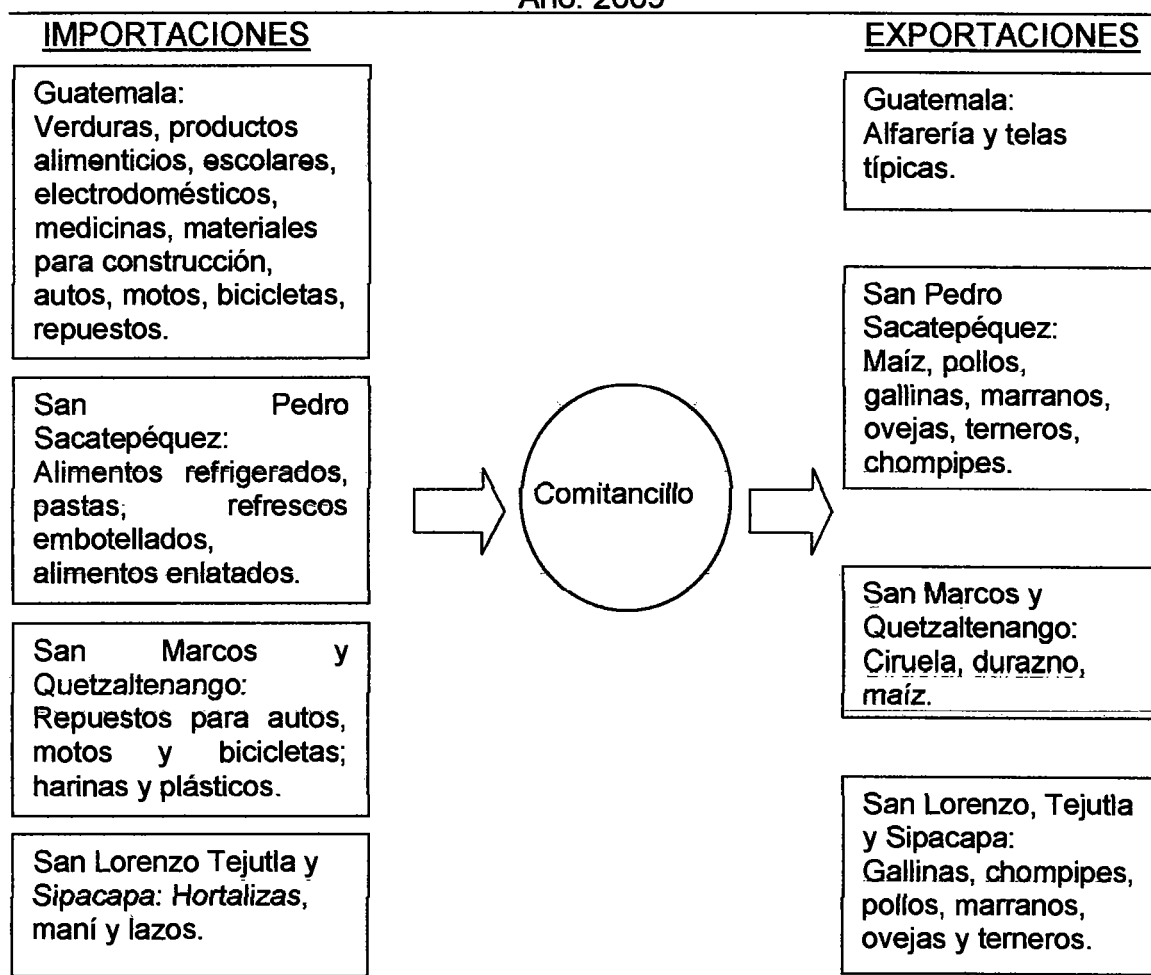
Año: 2009

IMPORTACIONES

Guatemala: Verduras, productos alimenticios, escolares, electrodomésticos, medicinas, materiales para construcción, autos, motos, bicicletas, repuestos.

San Pedro Sacatepéquez: Alimentos refrigerados, pastas, refrescos embotellados, alimentos enlatados.

San Marcos y Quetzaltenango: Repuestos para autos, motos y bicicletas; harinas y plásticos.

San Lorenzo Tejutla y Sipacapa: Hortalizas, maní y lazos.

Comitancillo

EXPORTACIONES

Guatemala: Alfarería y telas típicas.

San Pedro Sacatepéquez: Maíz, pollos, gallinas, marranos, ovejas, terneros, chompipes.

San Marcos y Quetzaltenango: Ciruela, durazno, maíz.

San Lorenzo, Tejutla y Sipacapa: Gallinas, chompipes, pollos, marranos, ovejas y terneros.